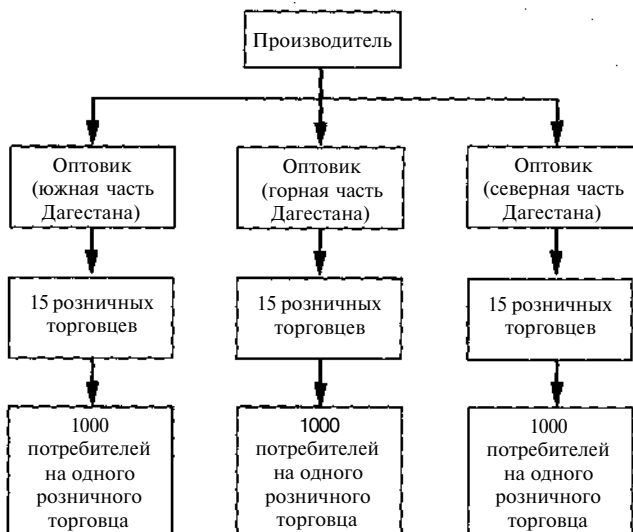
Производитель

Оптовик (южная часть Дагестана)

Оптовик (горная часть Дагестана)

Оптовик (северная часть Дагестана)

15 розничных торговцев

15 розничных торговцев

15 розничных торговцев

1000 потребителей на одного розничного торговца

1000 потребителей на одного розничного торговца

1000 потребителей на одного розничного торговца